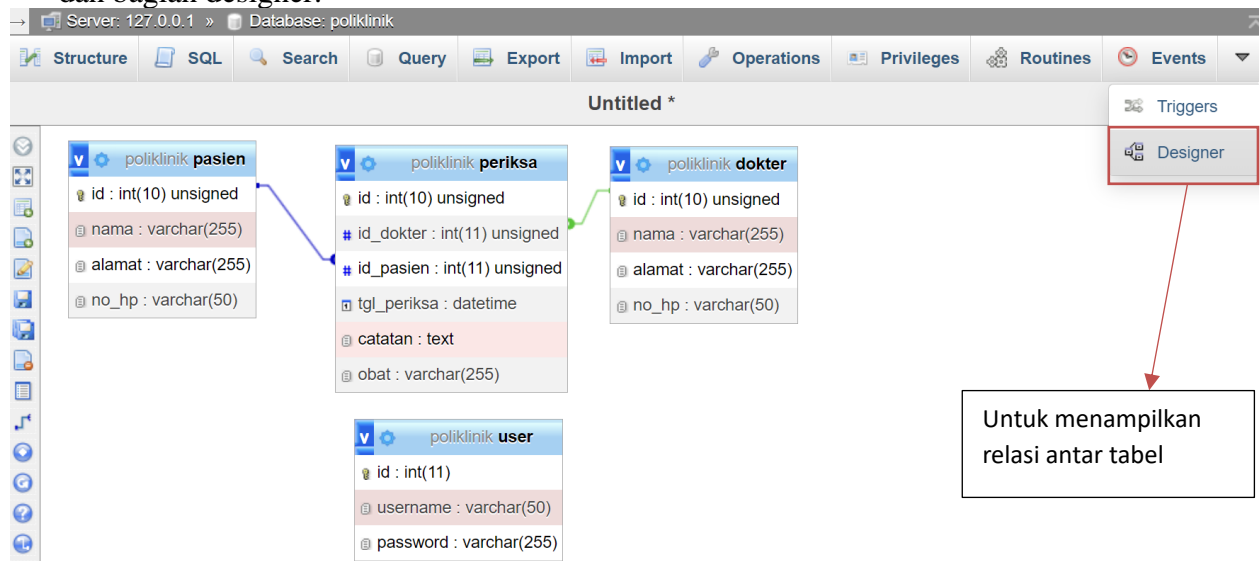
Server: 127.0.0.1 » Database: poliklinik

Structure SQL Search Query Export Import Operations Privileges Routines Events

Untitled *

Triggers

Designer

v poliklinik pasien
id : int(10) unsigned
nama : varchar(255)
alamat : varchar(255)
no_hp : varchar(50)

v poliklinik periksa
id : int(10) unsigned
id_dokter : int(11) unsigned
id_pasien : int(11) unsigned
tgl_periksa : datetime
catatan : text
obat : varchar(255)

v poliklinik dokter
id : int(10) unsigned
nama : varchar(255)
alamat : varchar(255)
no_hp : varchar(50)

v poliklinik user
id : int(11)
username : varchar(50)
password : varchar(255)

Untuk menampilkan relasi antar tabel